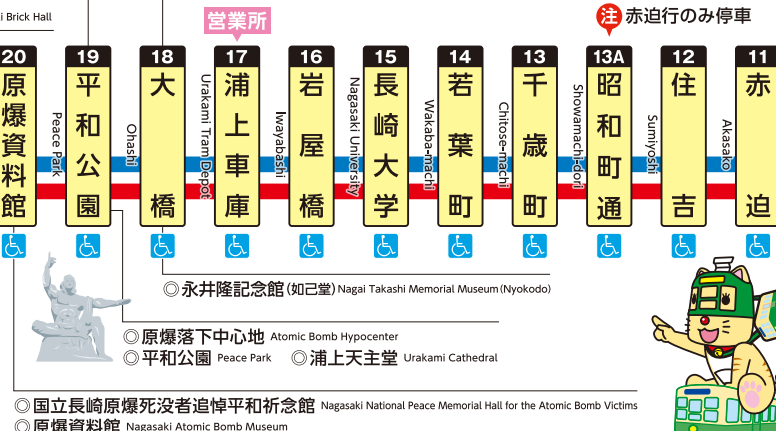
i Brick Hall

営業所

注 赤迫行のみ停車

20 原爆資料館

19 平和公園 Peace Park

18 大橋 Ohashi

17 浦上車庫 Urakami Tram Depot

16 岩屋橋 Iwayabashi

15 長崎大学 Nagasaki University

14 若葉町 Wakaba-machi

13 千歳町 Chitose-machi

13A 昭和町通 Showamachi-dori

12 住吉 Sumiyoshi

11 赤迫 Akasako

◎永井隆記念館(如己堂) Nagai Takashi Memorial Museum (Nyokodo)

◎原爆落下中心地 Atomic Bomb Hypocenter
◎平和公園 Peace Park ◎浦上天主堂 Urakami Cathedral

◎国立長崎原爆死没者追悼平和祈念館 Nagasaki National Peace Memorial Hall for the Atomic Bomb Victims
◎原爆資料館 Nagasaki Atomic Bomb Museum